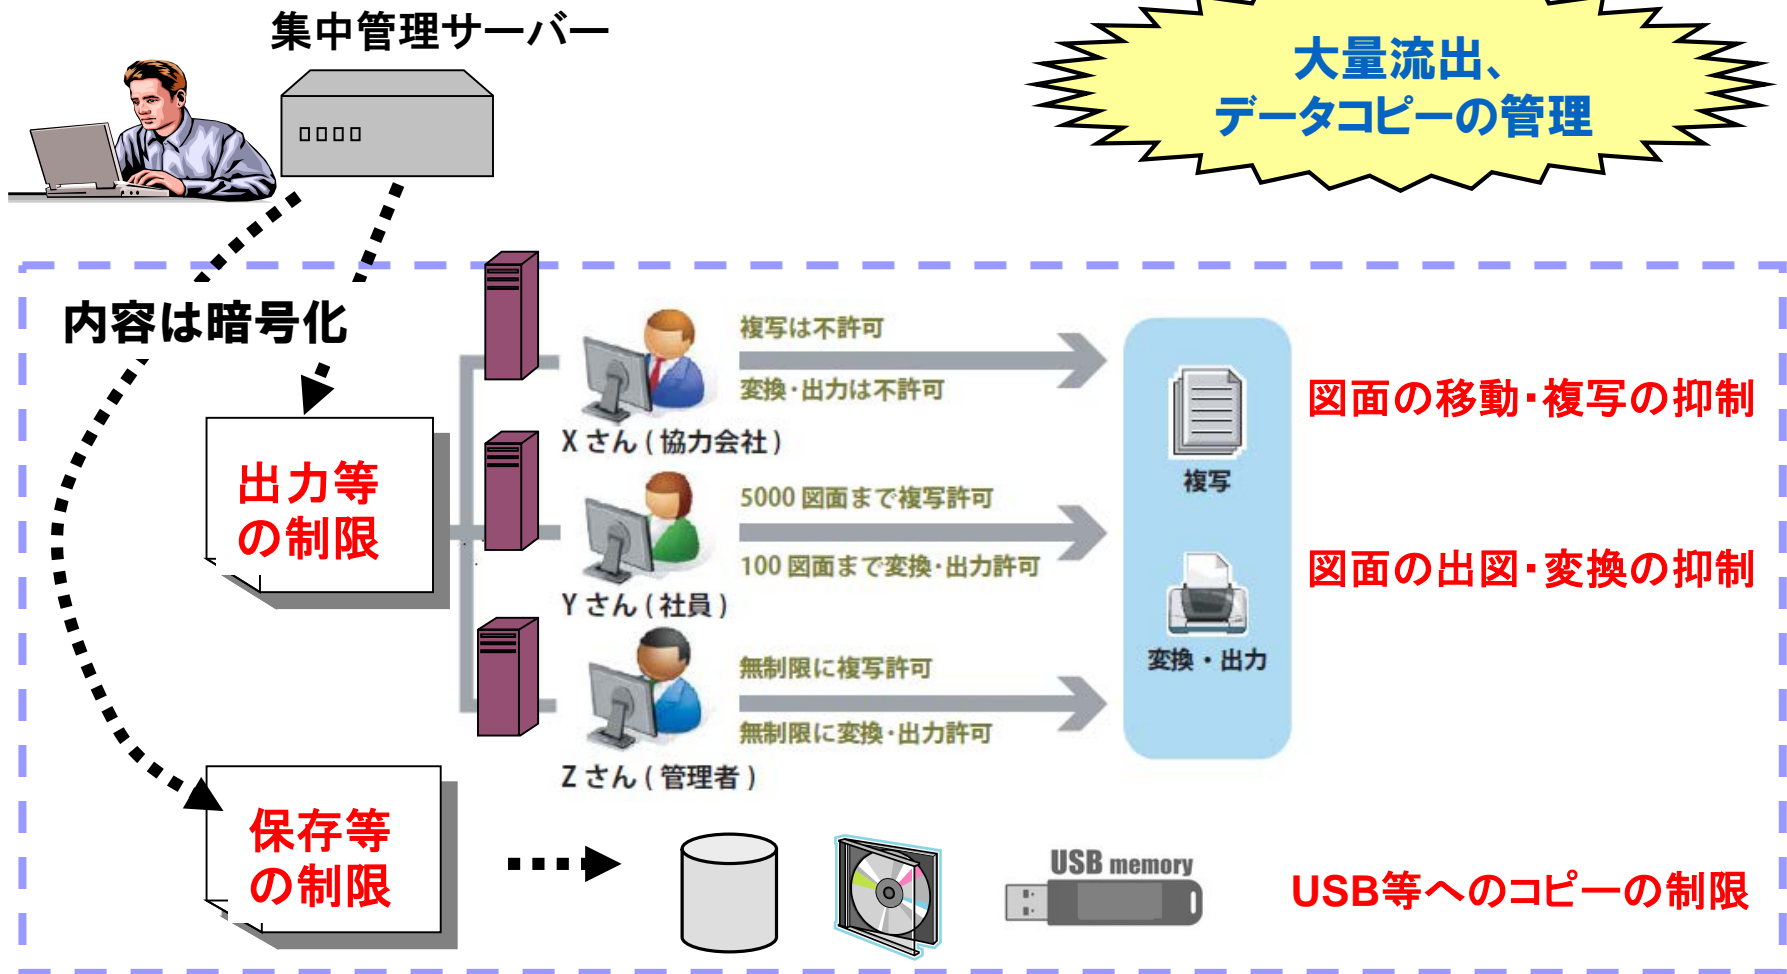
集中管理サーバー

大量流出、
データコピーの管理

内容は暗号化

出力等
の制限

複写は不許可
変換・出力は不許可
X さん ( 協力会社 )

5000 図面まで複写許可
100 図面まで変換・出力許可
Y さん ( 社員 )

無制限に複写許可
無制限に変換・出力許可
Z さん ( 管理者 )

複写

変換・出力

図面の移動・複写の抑制

図面の出図・変換の抑制

保存等
の制限

USB memory

USB等へのコピーの制限